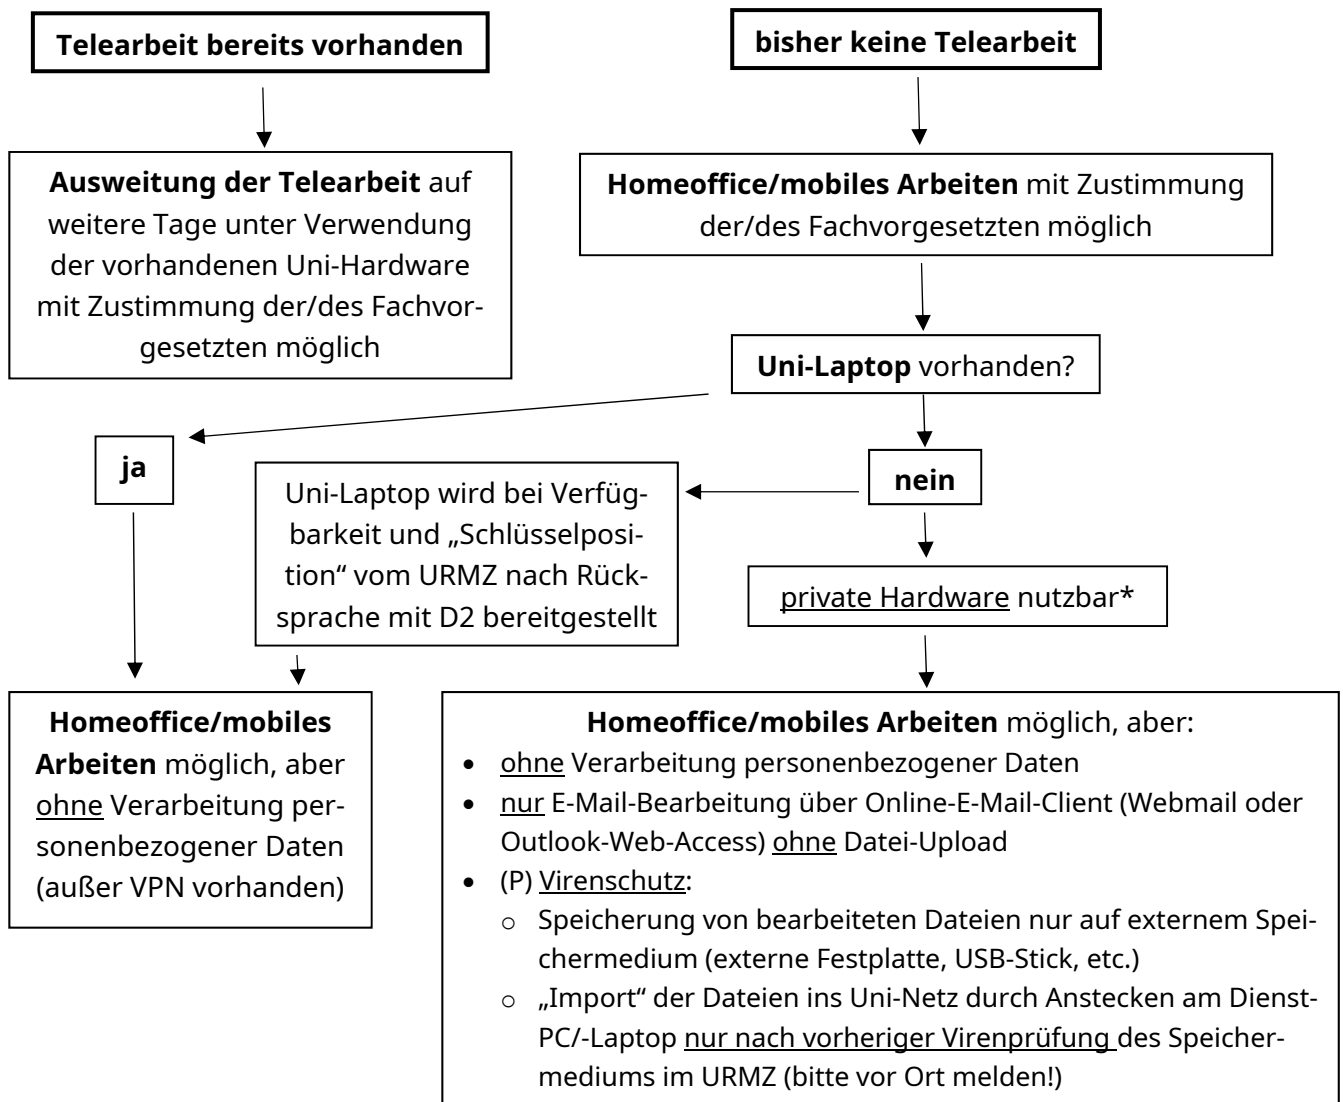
Telearbeit bereits vorhanden

bisher keine Telearbeit

Ausweitung der Telearbeit auf weitere Tage unter Verwendung der vorhandenen Uni-Hardware mit Zustimmung der/des Fachvorgesetzten möglich

Homeoffice/mobiles Arbeiten mit Zustimmung der/des Fachvorgesetzten möglich

Uni-Laptop vorhanden?

ja

Uni-Laptop wird bei Verfügbarkeit und „Schlüsselposition" vom URMZ nach Rücksprache mit D2 bereitgestellt

nein

private Hardware nutzbar*

Homeoffice/mobiles Arbeiten möglich, aber ohne Verarbeitung personenbezogener Daten (außer VPN vorhanden)

Homeoffice/mobiles Arbeiten möglich, aber:
- ohne Verarbeitung personenbezogener Daten
- nur E-Mail-Bearbeitung über Online-E-Mail-Client (Webmail oder Outlook-Web-Access) ohne Datei-Upload
- (P) Virenschutz:
  - Speicherung von bearbeiteten Dateien nur auf externem Speichermedium (externe Festplatte, USB-Stick, etc.)
  - „Import" der Dateien ins Uni-Netz durch Anstecken am Dienst-PC/-Laptop nur nach vorheriger Virenprüfung des Speichermediums im URMZ (bitte vor Ort melden!)